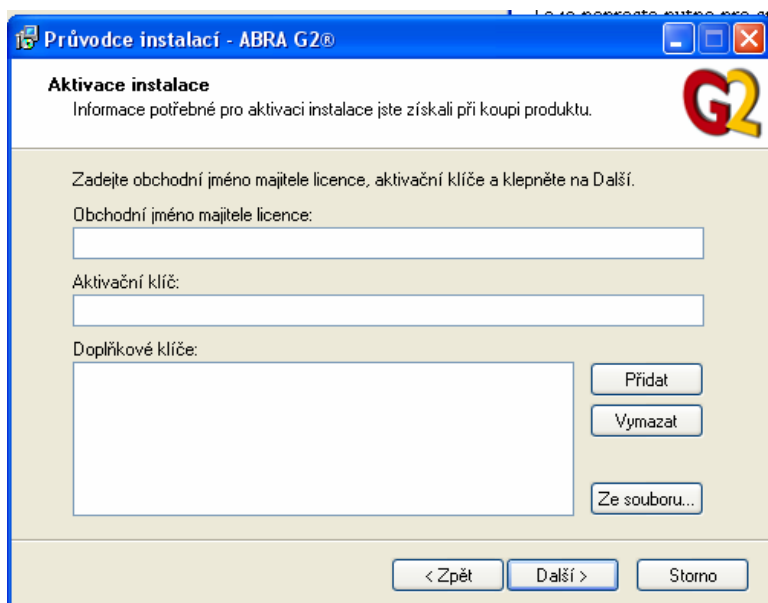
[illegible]

Průvodce instalací - ABRA G2®

Aktivace instalace
Informace potřebné pro aktivaci instalace jste získali při koupi produktu.

G2

Zadejte obchodní jméno majitele licence, aktivační klíče a klepněte na Další.

Obchodní jméno majitele licence:

Aktivační klíč:

Doplňkové klíče:

Přidat

Vymazat

Ze souboru...

< Zpět

Další >

Storno